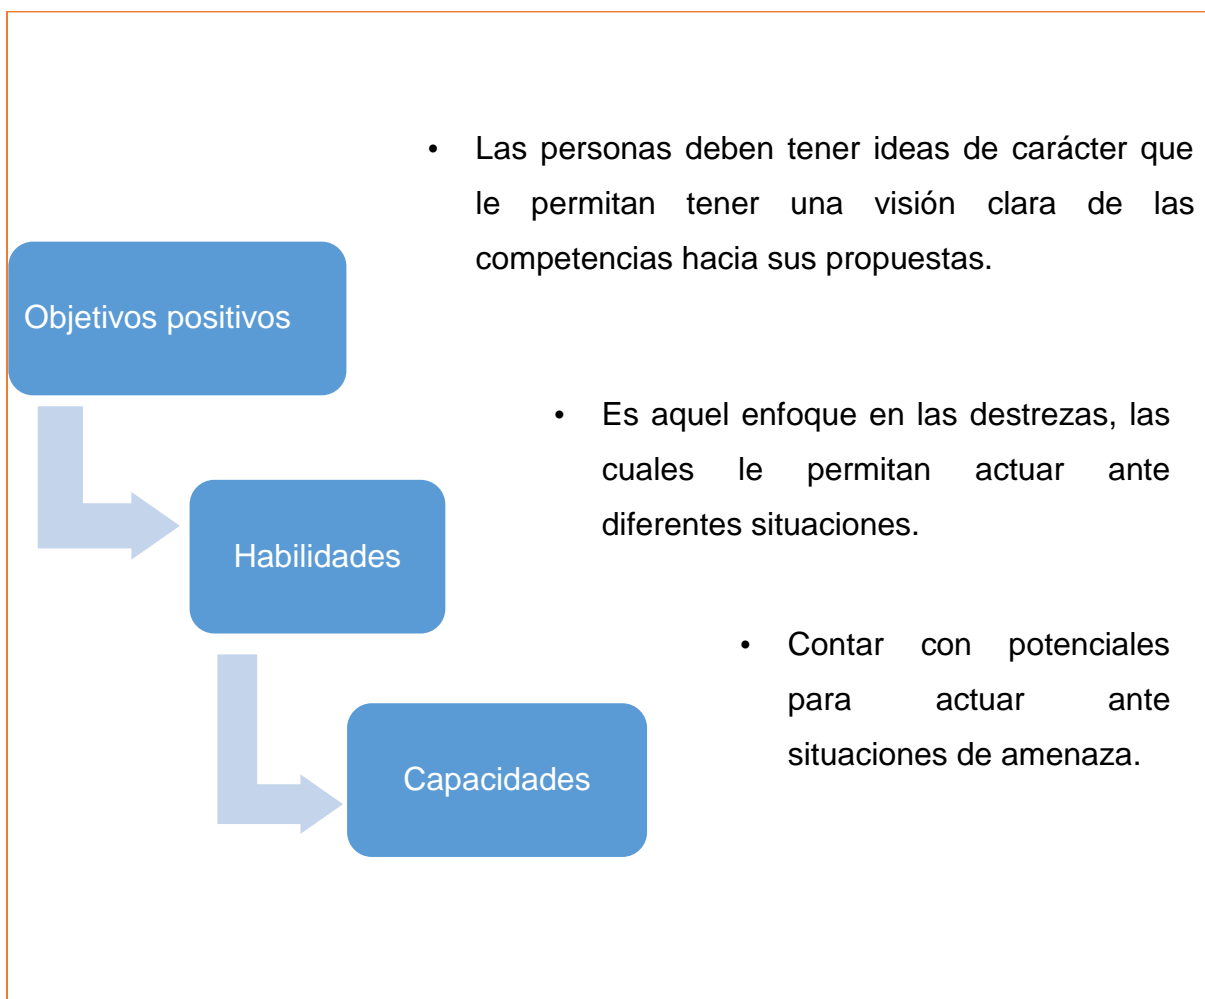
Objetivos positivos

• Las personas deben tener ideas de carácter que le permitan tener una visión clara de las competencias hacia sus propuestas.

Habilidades

• Es aquel enfoque en las destrezas, las cuales le permitan actuar ante diferentes situaciones.

Capacidades

• Contar con potenciales para actuar ante situaciones de amenaza.